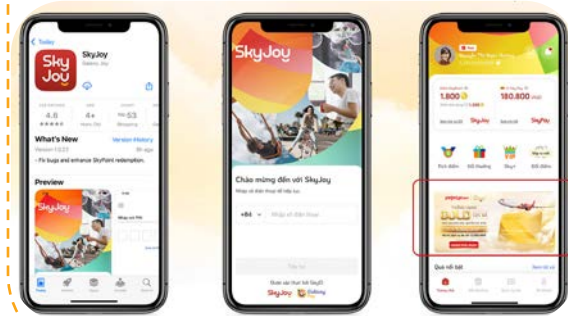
Today

SkyJoy

Sky Joy

4.6

4+

No. 53

What's New

Version History

Fix bugs and enhance SkyPoint redemption.

Preview

Chào mừng đến với SkyJoy

+84

Nhập số điện thoại

SkyJoy

1.800

180.800

SkyJoy

SkyPoint

GOLD

Quà nổi bật